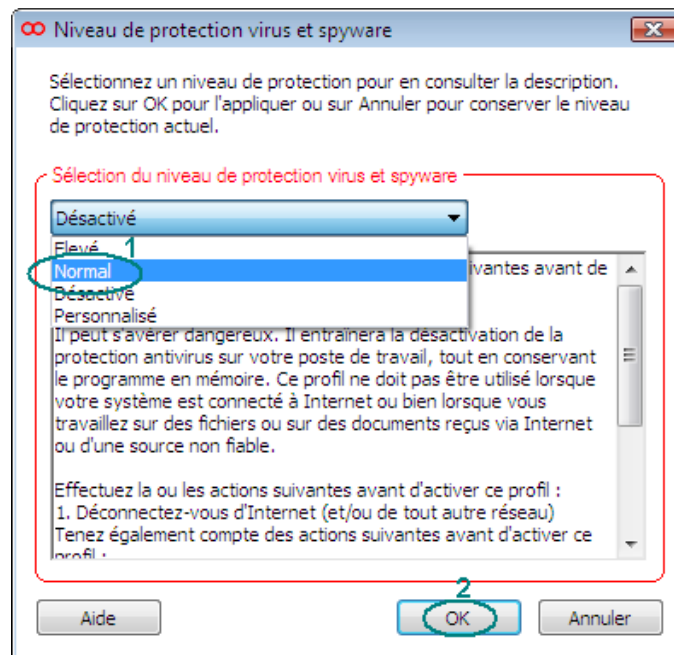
Niveau de protection virus et spyware

Sélectionnez un niveau de protection pour en consulter la description. Cliquez sur OK pour l'appliquer ou sur Annuler pour conserver le niveau de protection actuel.

Sélection du niveau de protection virus et spyware

Désactivé

Elevé
1
Normal
Désactivé
Personnalisé

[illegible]ivantes avant de

Il peut s'avérer dangereux. Il entraînera la désactivation de la protection antivirus sur votre poste de travail, tout en conservant le programme en mémoire. Ce profil ne doit pas être utilisé lorsque votre système est connecté à Internet ou bien lorsque vous travaillez sur des fichiers ou sur des documents reçus via Internet ou d'une source non fiable.

Effectuez la ou les actions suivantes avant d'activer ce profil :
1. Déconnectez-vous d'Internet (et/ou de tout autre réseau)
Tenez également compte des actions suivantes avant d'activer ce profil :

Aide
2
OK
Annuler